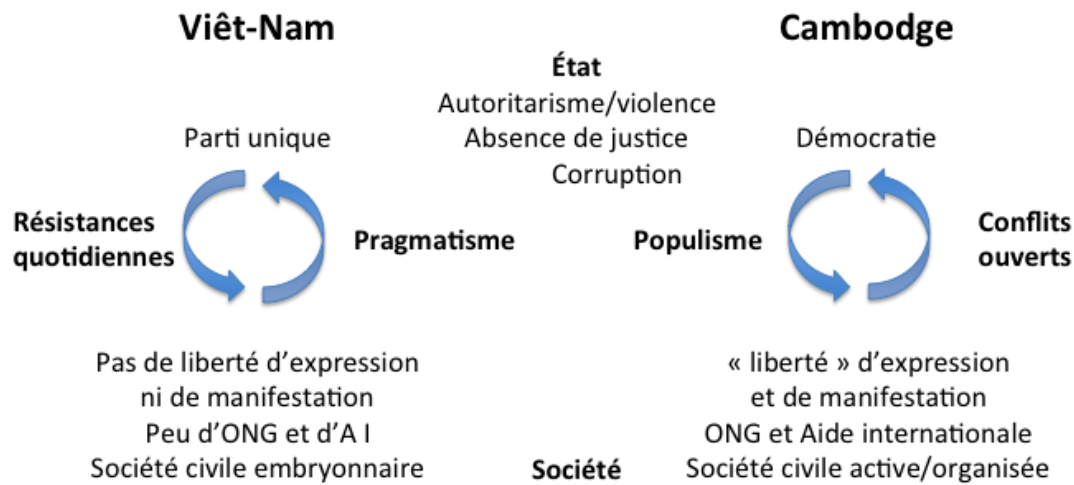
Viêt-Nam

Cambodge

État
Autoritarisme/violence
Absence de justice
Corruption

Parti unique

Démocratie

Résistances quotidiennes

Pragmatisme

Populisme

Conflits ouverts

Pas de liberté d'expression
ni de manifestation
Peu d'ONG et d'A I
Société civile embryonnaire

Société

« liberté » d'expression
et de manifestation
ONG et Aide internationale
Société civile active/organisée